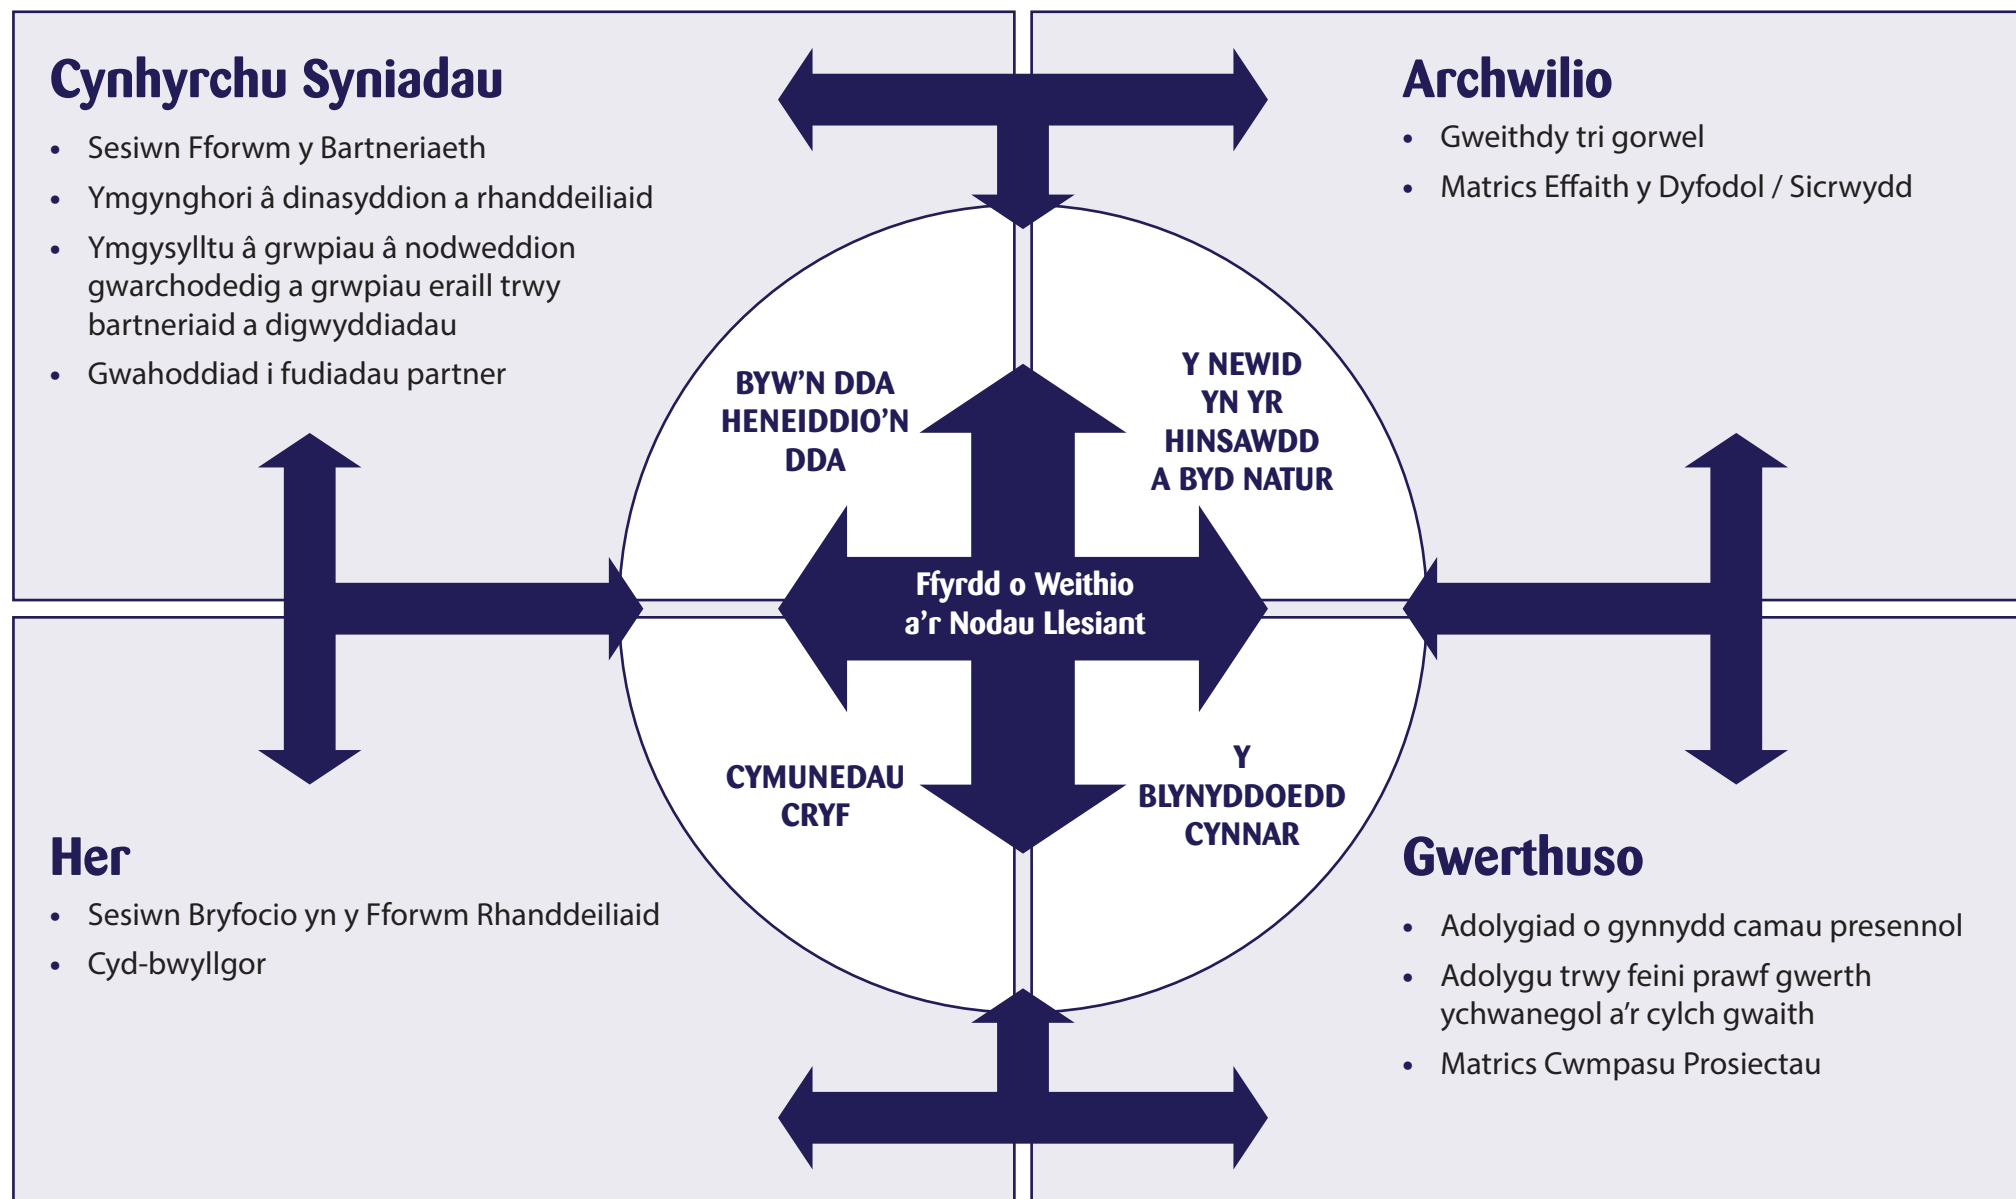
Cynhyrchu Syniadau

- Sesiwn Fforwm y Bartneriaeth
- Ymgynghori â dinasyddion a rhanddeiliaid
- Ymgysylltu â grwpiau â nodweddion gwarchodedig a grwpiau eraill trwy bartneriaid a digwyddiadau
- Gwahoddiad i fudiadau partner

Archwilio

- Gweithdy tri gorwel
- Matrics Effaith y Dyfodol / Sicrwydd

BYW'N DDA HENEIDDIO'N DDA

Y NEWID YN YR HINSAWDD A BYD NATUR

Ffyrdd o Weithio a'r Nodau Llesiant

CYMUNEDAU CRYF

Y BLYNYDDOEDD CYNNAR

Her

- Sesiwn Bryfocio yn y Fforwm Rhanddeiliaid
- Cyd-bwyllgor

Gwerthuso

- Adolygiad o gynnydd camau presennol
- Adolygu trwy feini prawf gwerth ychwanegol a'r cylch gwaith
- Matrics Cwmpasu Prosiectau